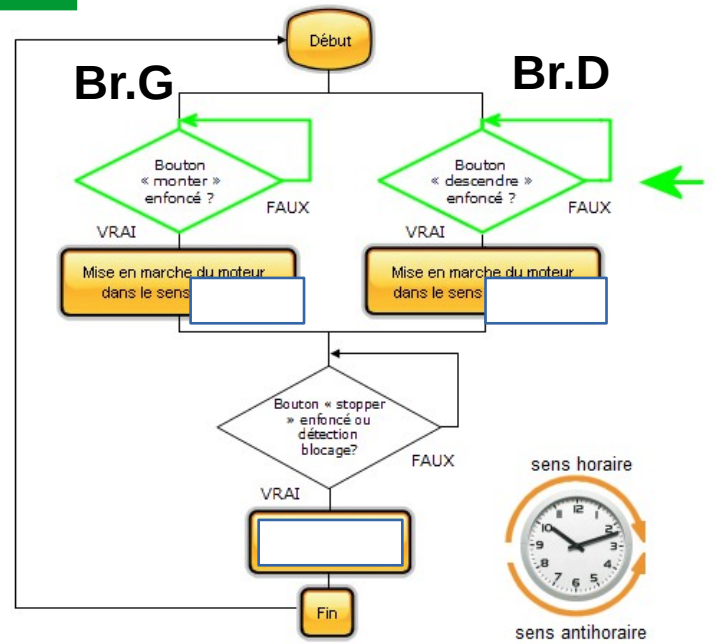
Début

Br.G

Br.D

Bouton « monter » enfoncé ?

FAUX

VRAI

Mise en marche du moteur dans le sens

Bouton « descendre » enfoncé ?

FAUX

VRAI

Mise en marche du moteur dans le sens

Bouton « stopper » enfoncé ou détection blocage?

FAUX

VRAI

Fin

sens horaire

12 1 2 3 4 5 6 7 8 9 10 11

sens antihoraire